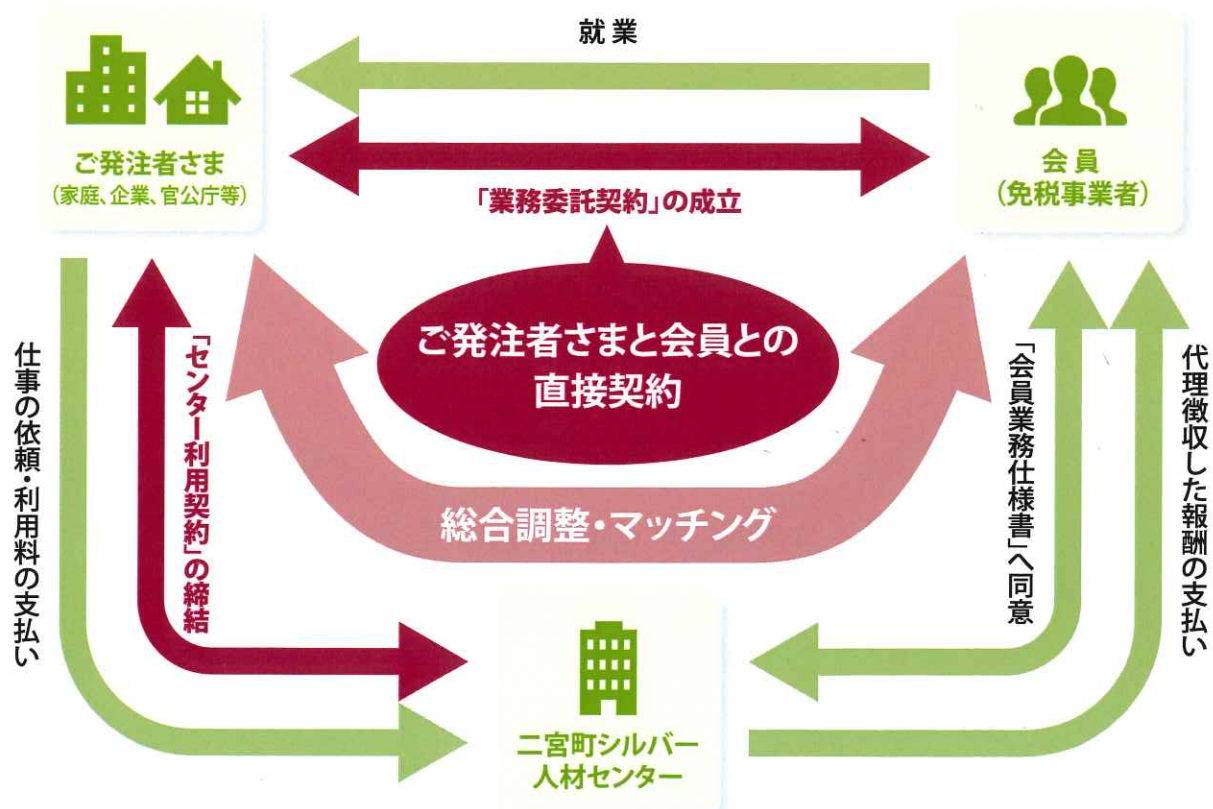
就業

ご発注者さま
(家庭、企業、官公庁等)

会員
(免税事業者)

「業務委託契約」の成立

ご発注者さまと会員との直接契約

総合調整・マッチング

仕事の依頼・利用料の支払い

「センター利用契約」の締結

「会員業務仕様書」へ同意

代理徴収した報酬の支払い

二宮町シルバー人材センター